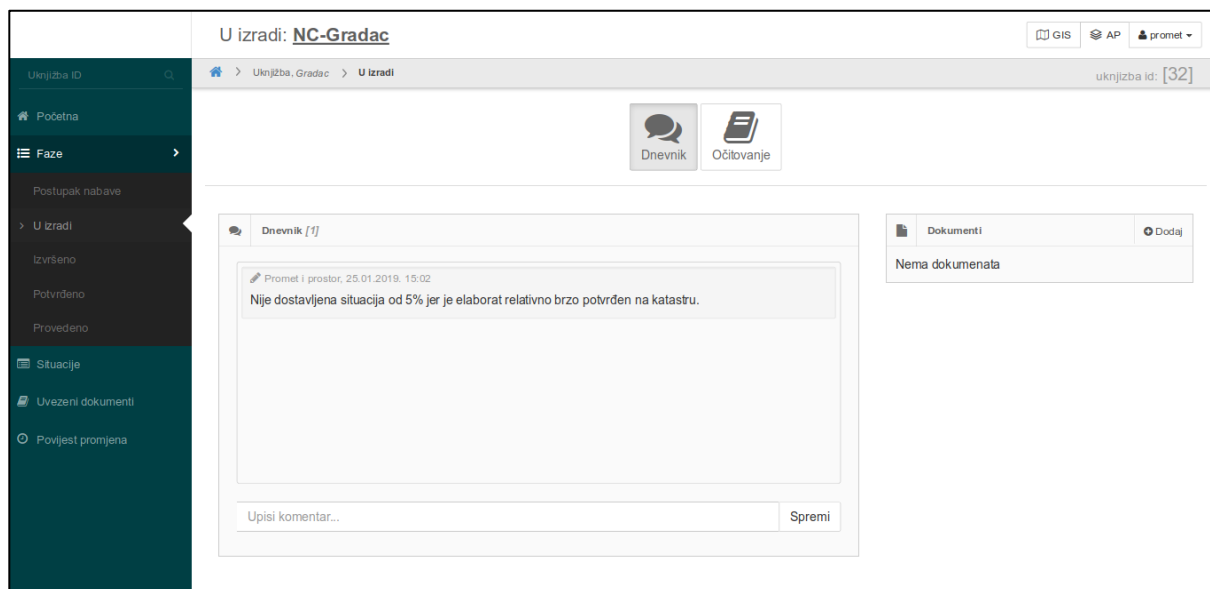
U izradi: NC-Gradac

GIS AP promet

Uknjižba ID

Početna
Faze
Postupak nabave
U izradi
Izvršeno
Potvrđeno
Provedeno
Situacije
Uvezeni dokumenti
Povijest promjena

Uknjižba, Gradac > U izradi

uknjizba id: [32]

Dnevnik Očitovanje

Dnevnik [1]

Promet i prostor, 25.01.2019. 15:02
Nije dostavljena situacija od 5% jer je elaborat relativno brzo potvrđen na katastru.

Upisi komentar...
Spremi

Dokumenti
Dodaj
Nema dokumenata